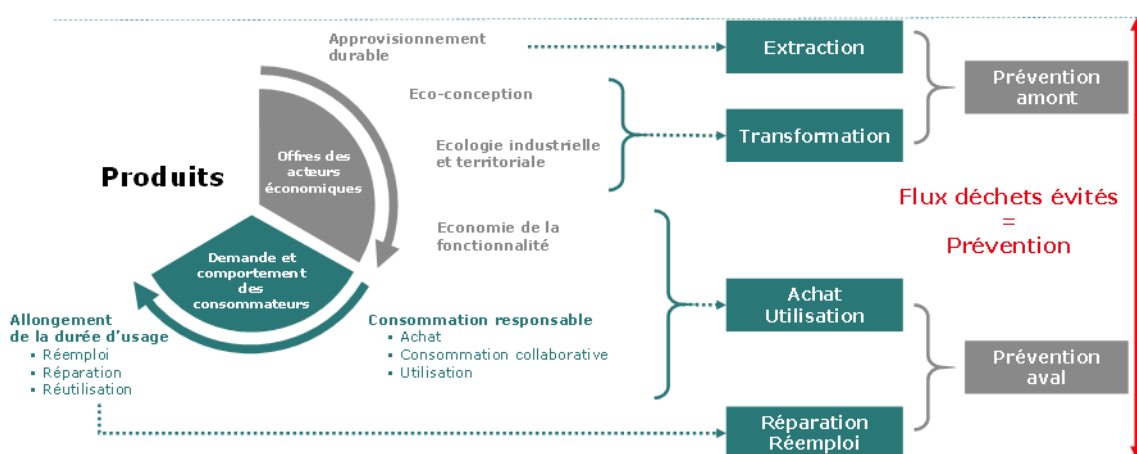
Approvisionnement durable

Extraction

Prévention amont

Eco-conception

Ecologie industrielle et territoriale

Transformation

Produits

Offres des acteurs économiques

Demande et comportement des consommateurs

Flux déchets évités = Prévention

Economie de la fonctionnalité

Achat Utilisation

Prévention aval

Allongement de la durée d'usage
▪ Réemploi
▪ Réparation
▪ Réutilisation

Consommation responsable
▪ Achat
▪ Consommation collaborative
▪ Utilisation

Réparation Réemploi